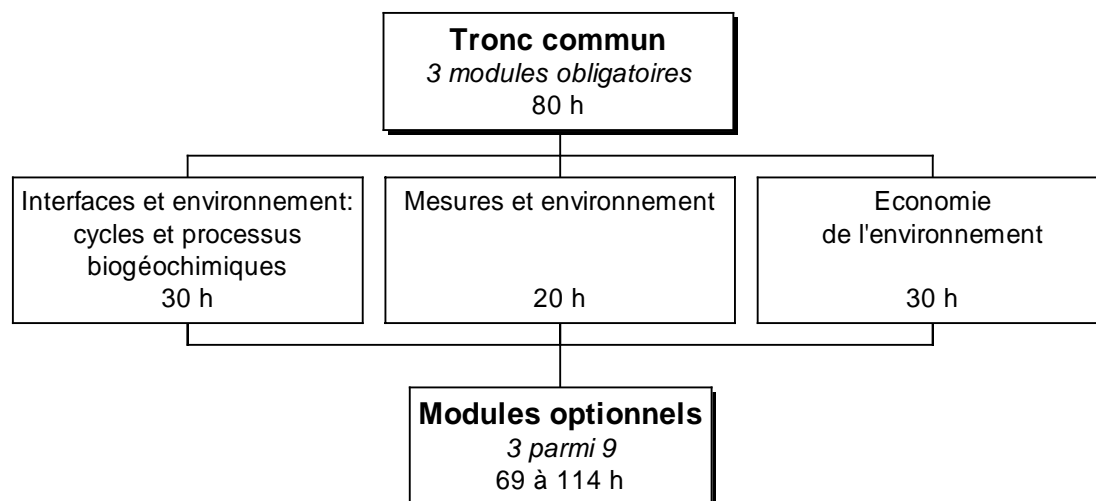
Tronc commun
3 modules obligatoires
80 h

Interfaces et environnement: cycles et processus biogéochimiques
30 h

Mesures et environnement
20 h

Economie de l'environnement
30 h

Modules optionnels
3 parmi 9
69 à 114 h